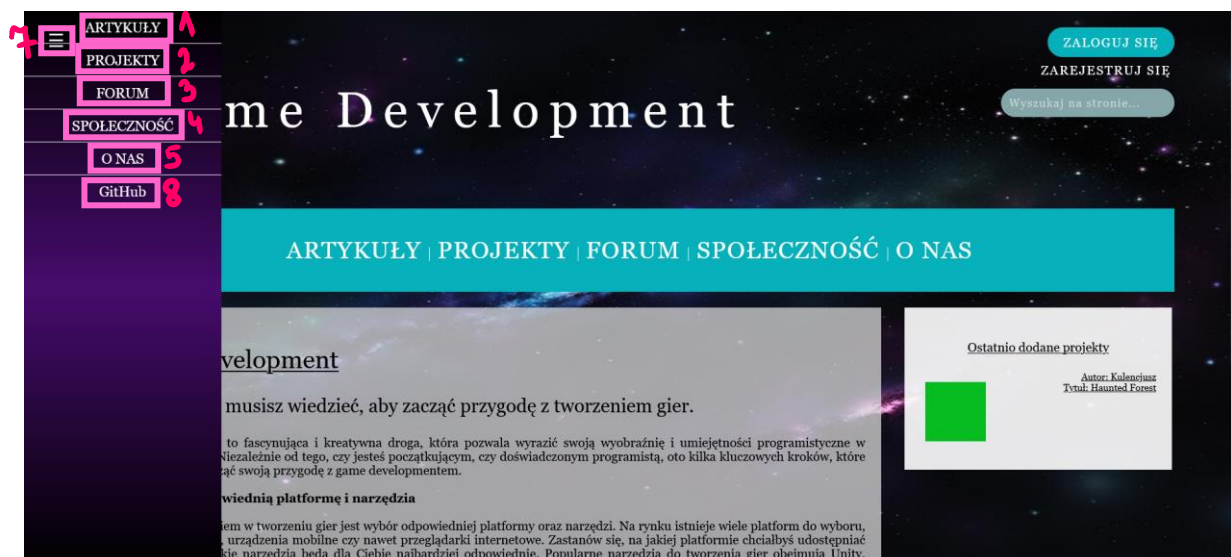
7 ARTYKUŁY 1
PROJEKTY 2
FORUM 3
SPOŁECZNOŚĆ 4
O NAS 5
GitHub 8

me Development

ZALOGUJ SIĘ
ZAREJESTRUJ SIĘ
Wyszukaj na stronie...

ARTYKUŁY | PROJEKTY | FORUM | SPOŁECZNOŚĆ | O NAS

velopment

musisz wiedzieć, aby zacząć przygodę z tworzeniem gier.

to fascynująca i kreatywna droga, która pozwala wyrazić swoją wyobraźnię i umiejętności programistyczne w Niezależnie od tego, czy jesteś początkującym, czy doświadczonym programistą, oto kilka kluczowych kroków, które ząć swoją przygodę z game developmentem.

wiednią platformę i narzędzia

iem w tworzeniu gier jest wybór odpowiedniej platformy oraz narzędzi. Na rynku istnieje wiele platform do wyboru, urządzenia mobilne czy nawet przeglądarki internetowe. Zastanów się, na jakiej platformie chciałbyś udostępniać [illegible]

Ostatnio dodane projekty

Autor: Kulencjusz
Tytuł: Haunted Forest